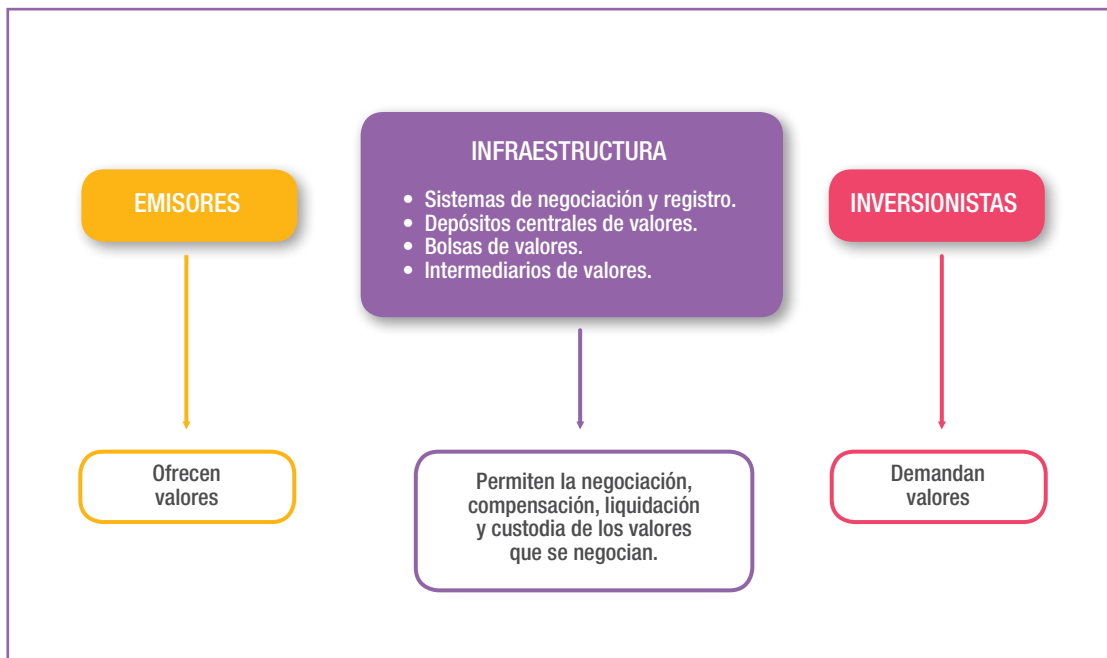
EMISORES

INFRAESTRUCTURA

- Sistemas de negociación y registro.
- Depósitos centrales de valores.
- Bolsas de valores.
- Intermediarios de valores.

INVERSIONISTAS

Ofrecen valores

Permiten la negociación, compensación, liquidación y custodia de los valores que se negocian.

Demandan valores